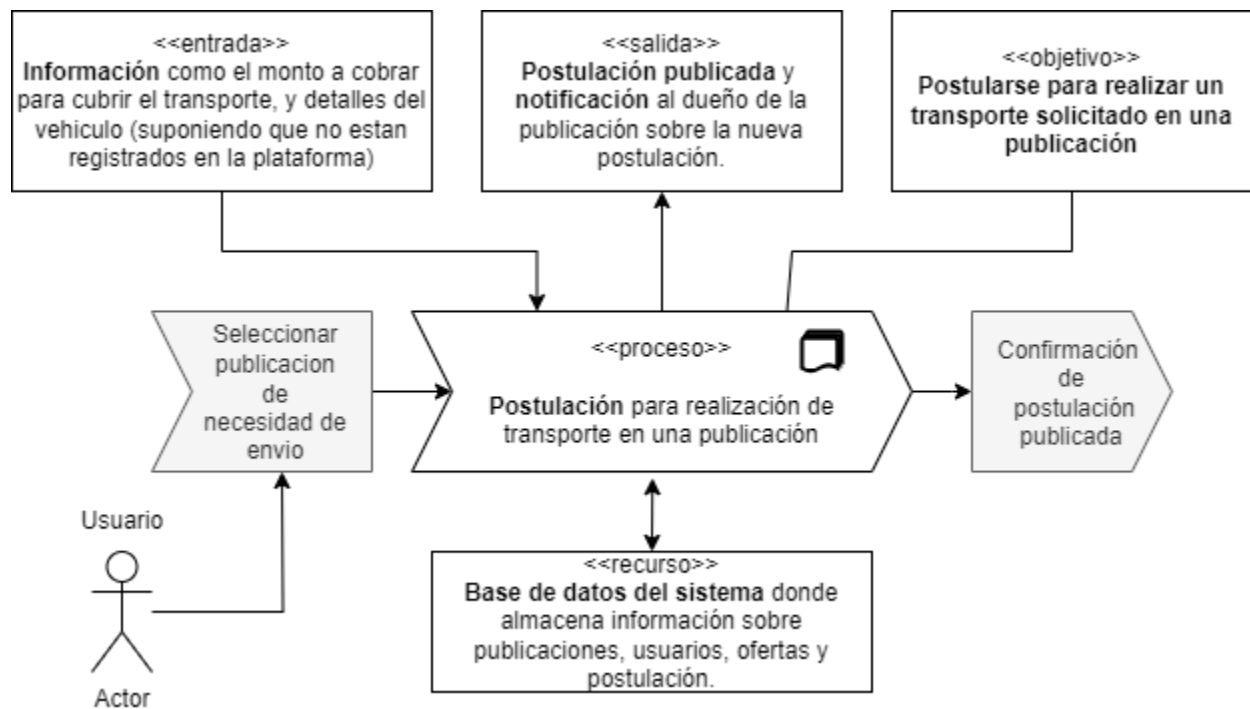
<<entrada>>
**Información** como el monto a cobrar para cubrir el transporte, y detalles del vehiculo (suponiendo que no estan registrados en la plataforma)

<<salida>>
**Postulación publicada** y **notificación** al dueño de la publicación sobre la nueva postulación.

<<objetivo>>
**Postularse para realizar un transporte solicitado en una publicación**

Seleccionar publicacion de necesidad de envio

<<proceso>>

**Postulación** para realización de transporte en una publicación

Confirmación de postulación publicada

Usuario

Actor

<<recurso>>
**Base de datos del sistema** donde almacena información sobre publicaciones, usuarios, ofertas y postulación.